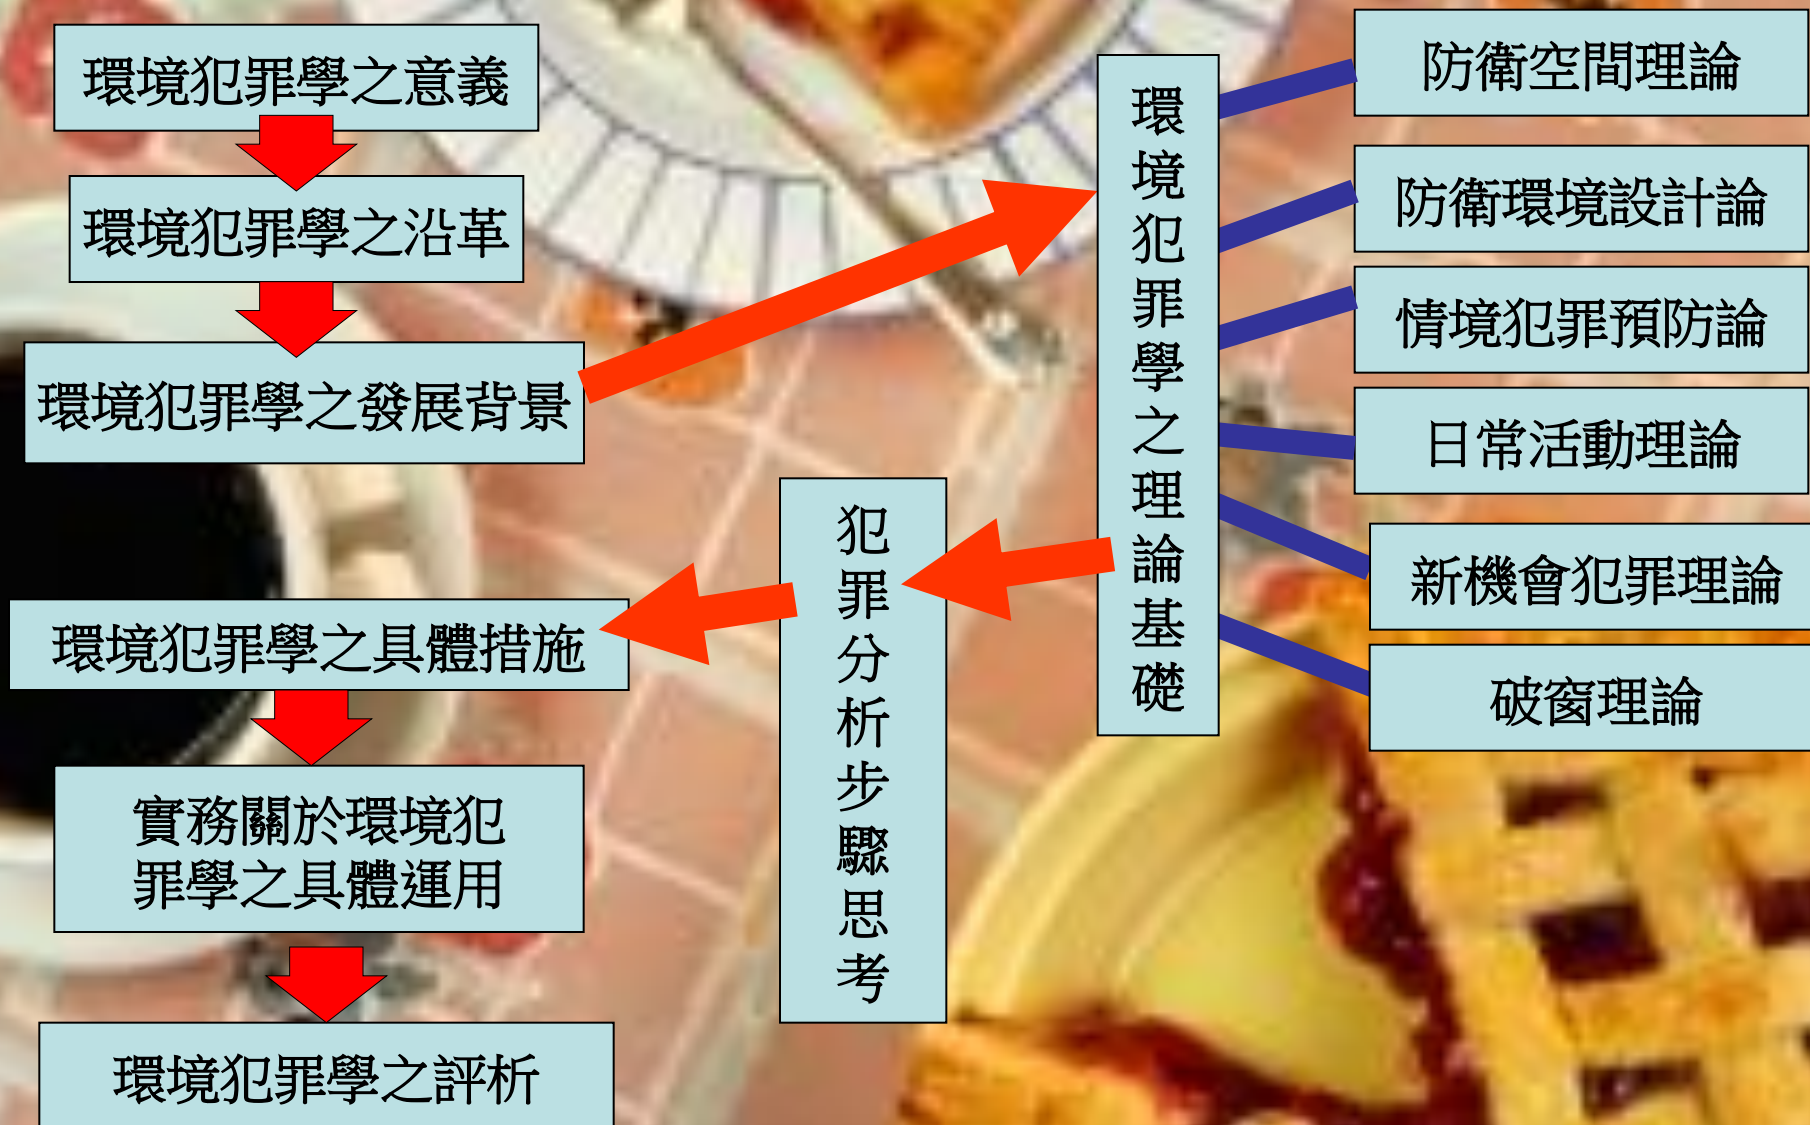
環境犯罪學之意義

環境犯罪學之沿革

環境犯罪學之發展背景

環境犯罪學之理論基礎

防衛空間理論

防衛環境設計論

情境犯罪預防論

日常活動理論

新機會犯罪理論

破窗理論

犯罪分析步驟思考

環境犯罪學之具體措施

實務關於環境犯罪學之具體運用

環境犯罪學之評析